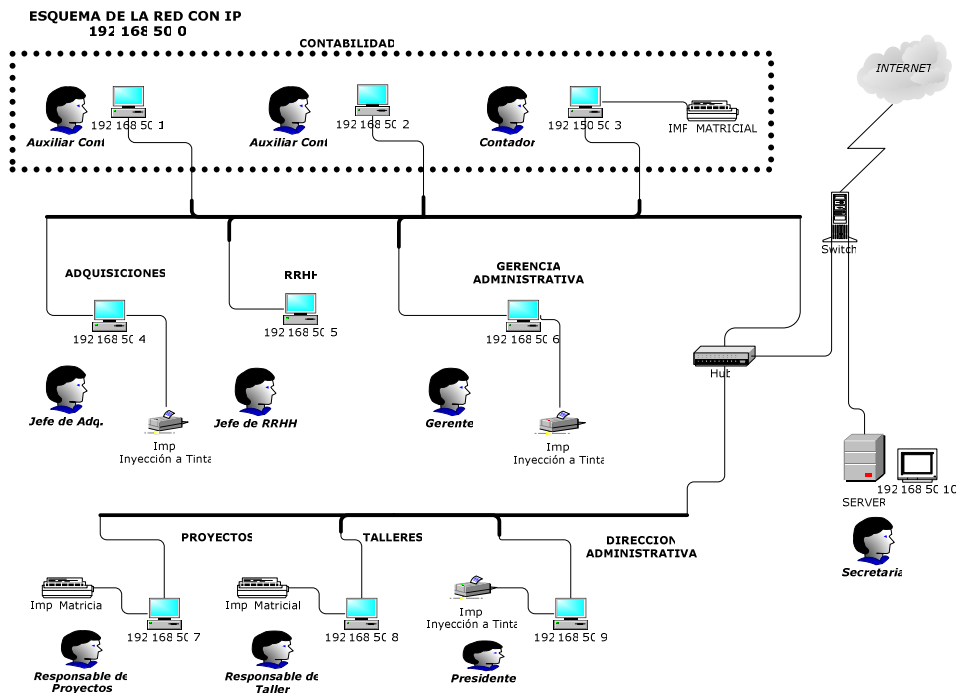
ESQUEMA DE LA RED CON IP
192 168 50 0

CONTABILIDAD

192 168 50 1
Auxiliar Cont

192 168 50 2
Auxiliar Cont

192 150 50 3
Contador

IMP MATRICIAL

INTERNET

Switch

ADQUISICIONES
192 168 50 4
Jefe de Adq.
Imp
Inyección a Tinta

RRHH
192 168 50 5
Jefe de RRHH

GERENCIA ADMINISTRATIVA
192 168 50 6
Gerente
Imp
Inyección a Tinta

Hub

SERVER
192 168 50 10
Secretaria

PROYECTOS
Imp Matricia
192 168 50 7
Responsable de Proyectos

TALLERES
Imp Matricial
192 168 50 8
Responsable de Taller

DIRECCION ADMINISTRATIVA
Imp
Inyección a Tinta
192 168 50 9
Presidente